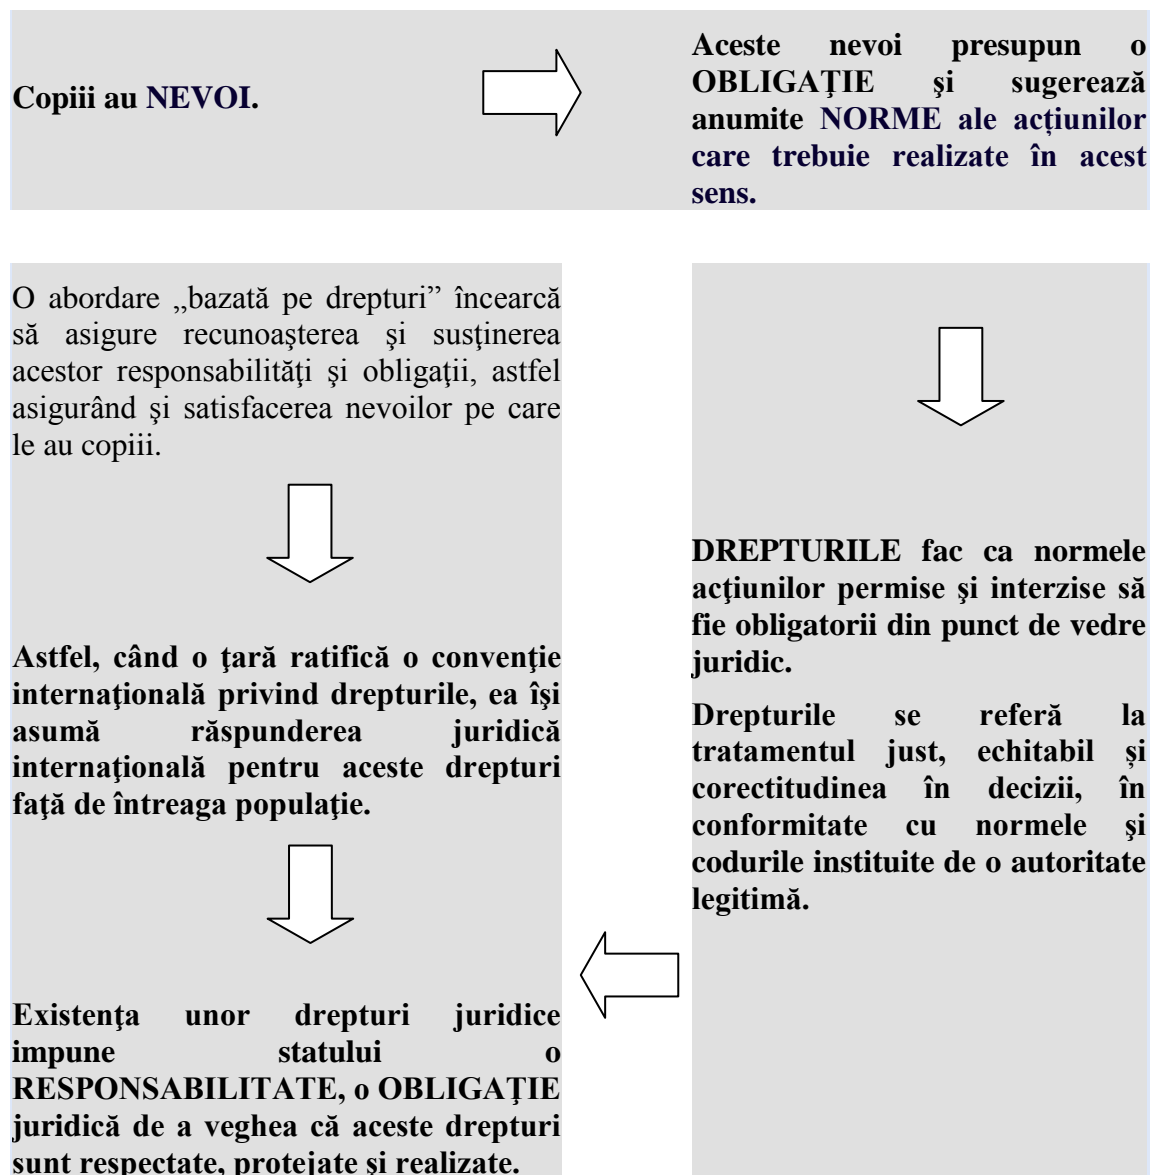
Copiii au NEVOI.

Aceste nevoi presupun o OBLIGAŢIE şi sugerează anumite NORME ale acțiunilor care trebuie realizate în acest sens.

DREPTURILE fac ca normele acţiunilor permise şi interzise să fie obligatorii din punct de vedre juridic.

Drepturile se referă la tratamentul just, echitabil şi corectitudinea în decizii, în conformitate cu normele şi codurile instituite de o autoritate legitimă.

O abordare „bazată pe drepturi" încearcă să asigure recunoaşterea şi susţinerea acestor responsabilităţi şi obligaţii, astfel asigurând şi satisfacerea nevoilor pe care le au copiii.

Astfel, când o ţară ratifică o convenţie internaţională privind drepturile, ea îşi asumă răspunderea juridică internaţională pentru aceste drepturi faţă de întreaga populaţie.

Existenţa unor drepturi juridice impune statului o RESPONSABILITATE, o OBLIGAŢIE juridică de a veghea că aceste drepturi sunt respectate, protejate şi realizate.